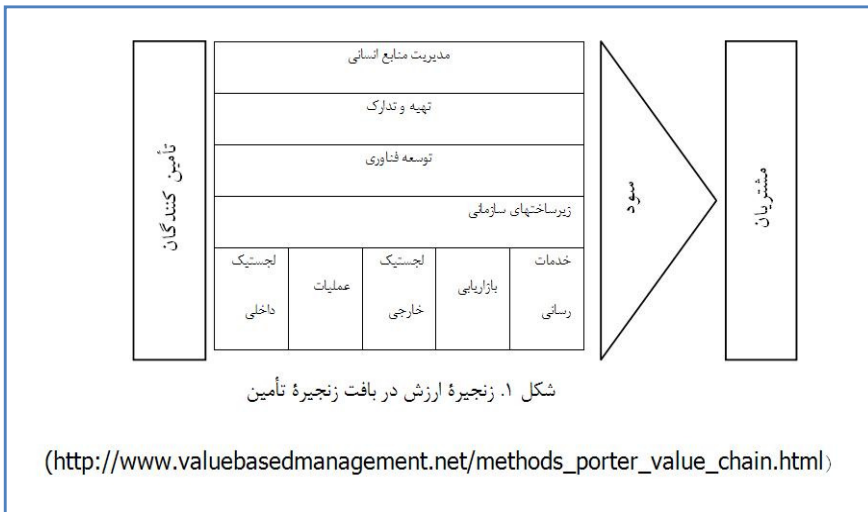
تأمین کنندگان

مدیریت منابع انسانی

تهیه و تدارک

توسعه فناوری

زیرساختهای سازمانی

لجستیک داخلی

عملیات

لجستیک خارجی

بازاریابی

خدمات رسانی

سود

مشتریان

شکل ۱. زنجیرهٔ ارزش در بافت زنجیرهٔ تأمین

(http://www.valuebasedmanagement.net/methods_porter_value_chain.html)